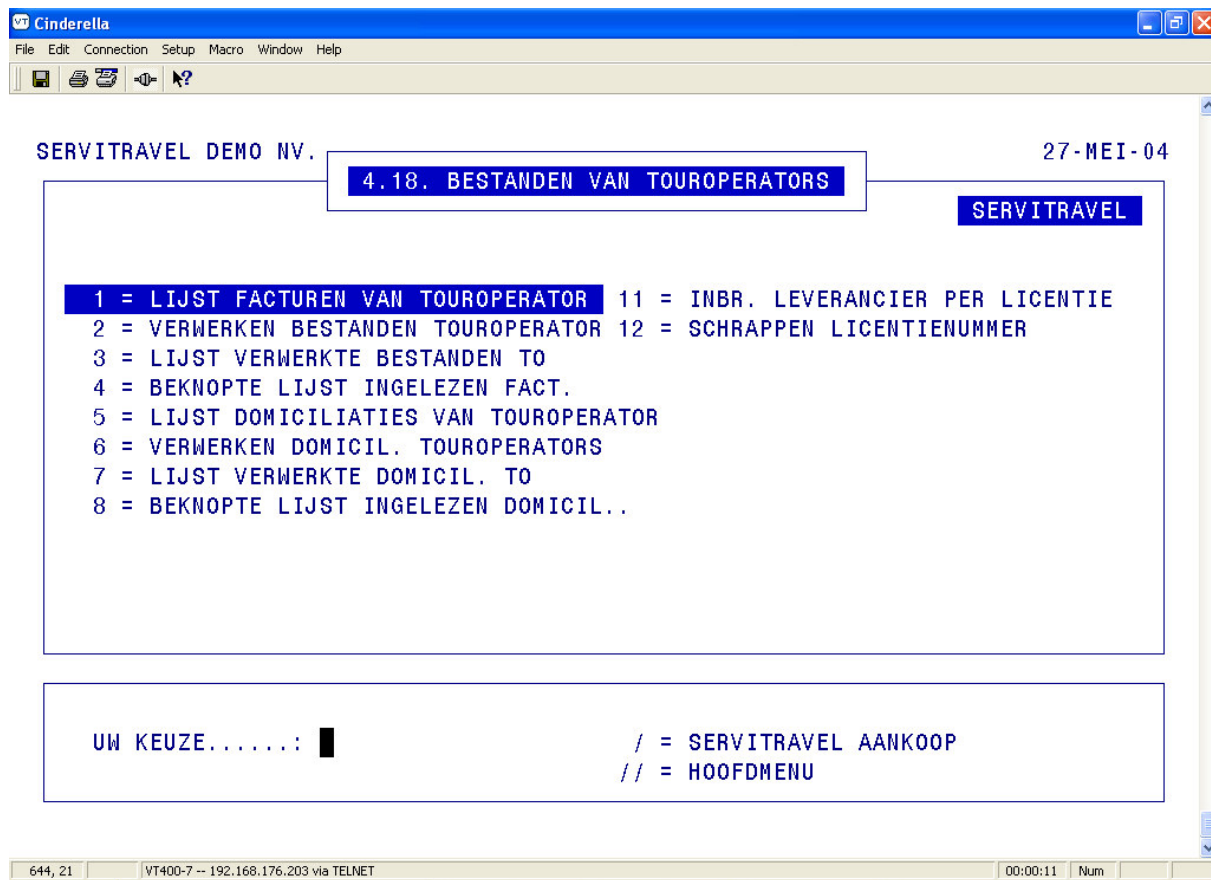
Cinderella
File Edit Connection Setup Macro Window Help

SERVITRAVEL DEMO NV.
4.18. BESTANDEN VAN TOUROPERATORS
27-MEI-04
SERVITRAVEL

1 = LIJST FACTUREN VAN TOUROPERATOR
2 = VERWERKEN BESTANDEN TOUROPERATOR
3 = LIJST VERWERKTE BESTANDEN TO
4 = BEKNOPTE LIJST INGELEZEN FACT.
5 = LIJST DOMICILIATIES VAN TOUROPERATOR
6 = VERWERKEN DOMICIL. TOUROPERATORS
7 = LIJST VERWERKTE DOMICIL. TO
8 = BEKNOPTE LIJST INGELEZEN DOMICIL..

11 = INBR. LEVERANCIER PER LICENTIE
12 = SCHRAPPEN LICENTIENUMMER

UW KEUZE......:
/ = SERVITRAVEL AANKOOP
// = HOOFDMENU

644, 21
VT400-7 -- 192.168.176.203 via TELNET
00:00:11
Num